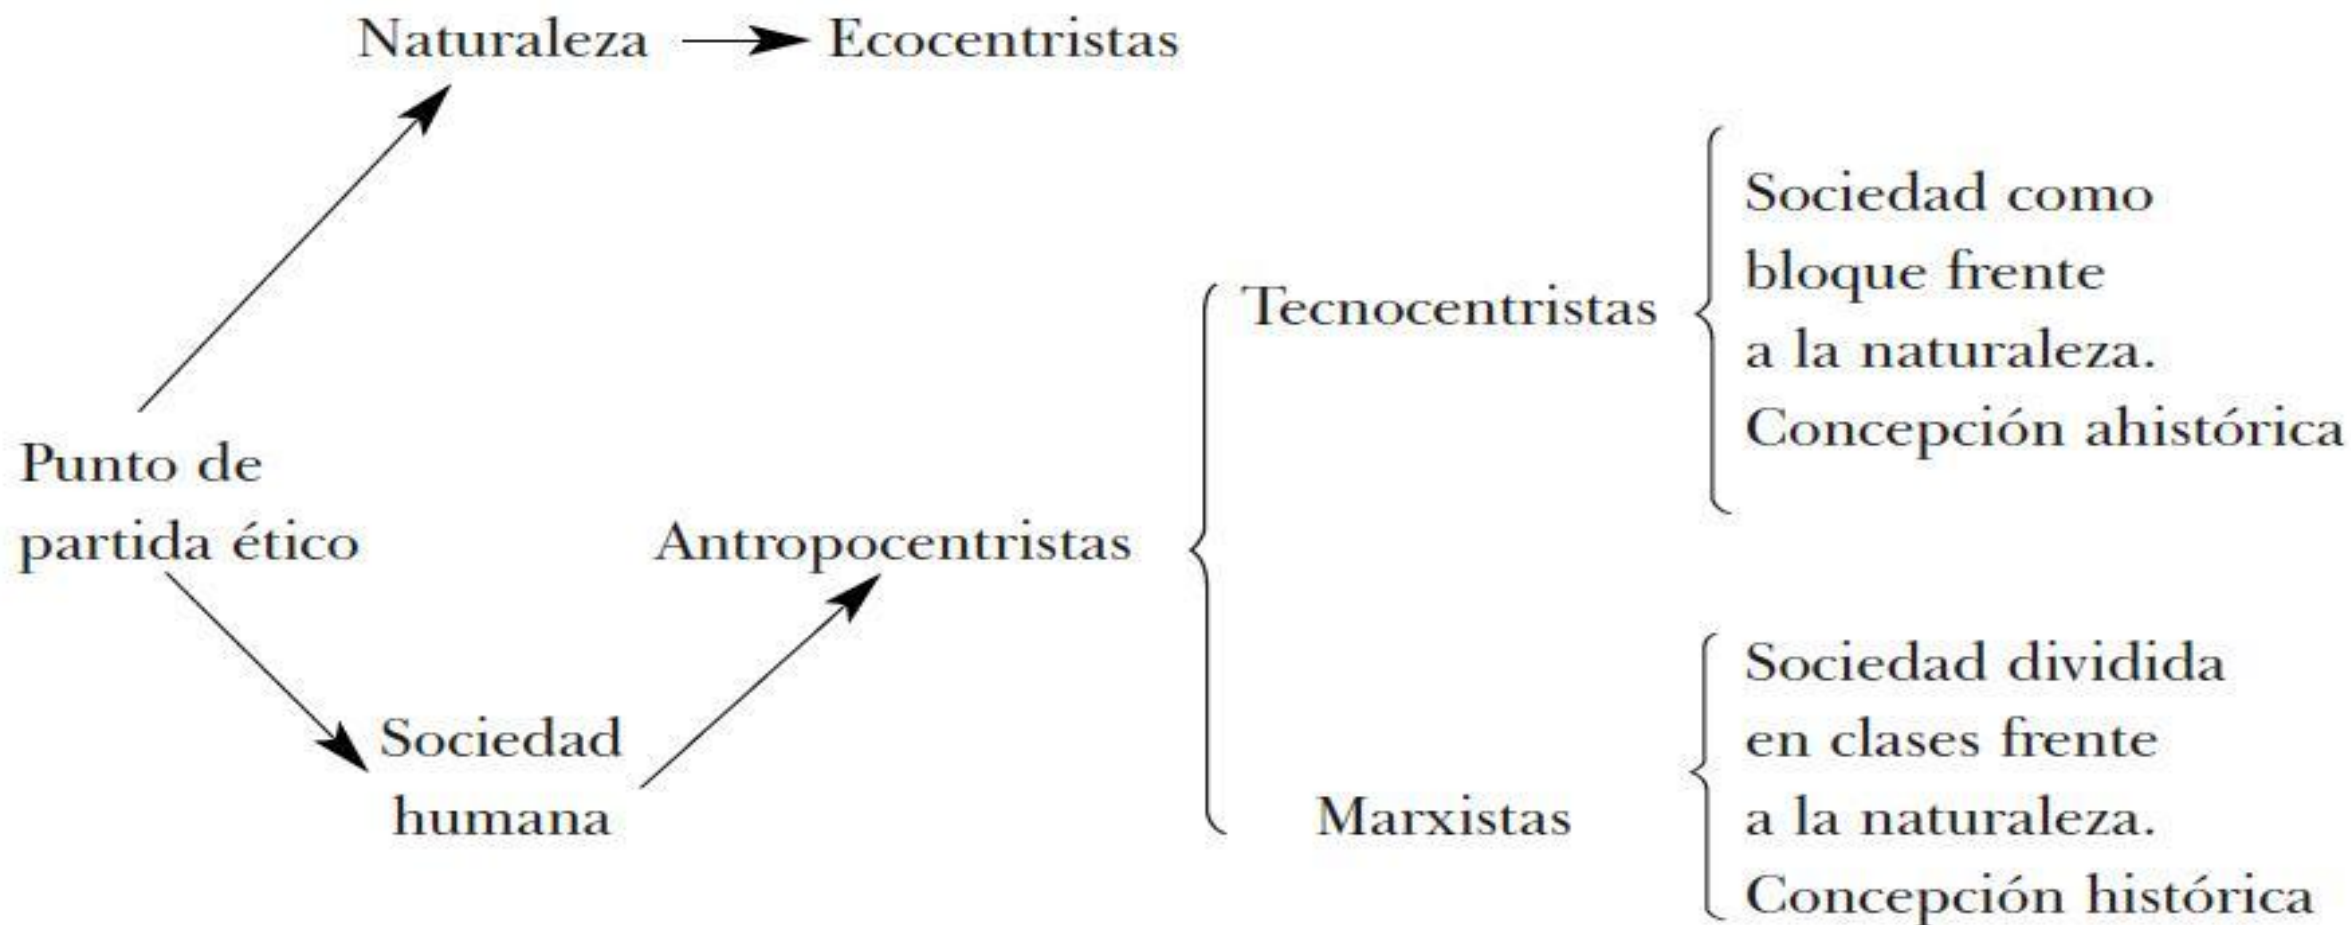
Naturaleza → Ecocentristas

Punto de partida ético

Sociedad humana

Antropocentristas

Tecnocentristas

Sociedad como bloque frente a la naturaleza. Concepción ahistórica

Marxistas

Sociedad dividida en clases frente a la naturaleza. Concepción histórica